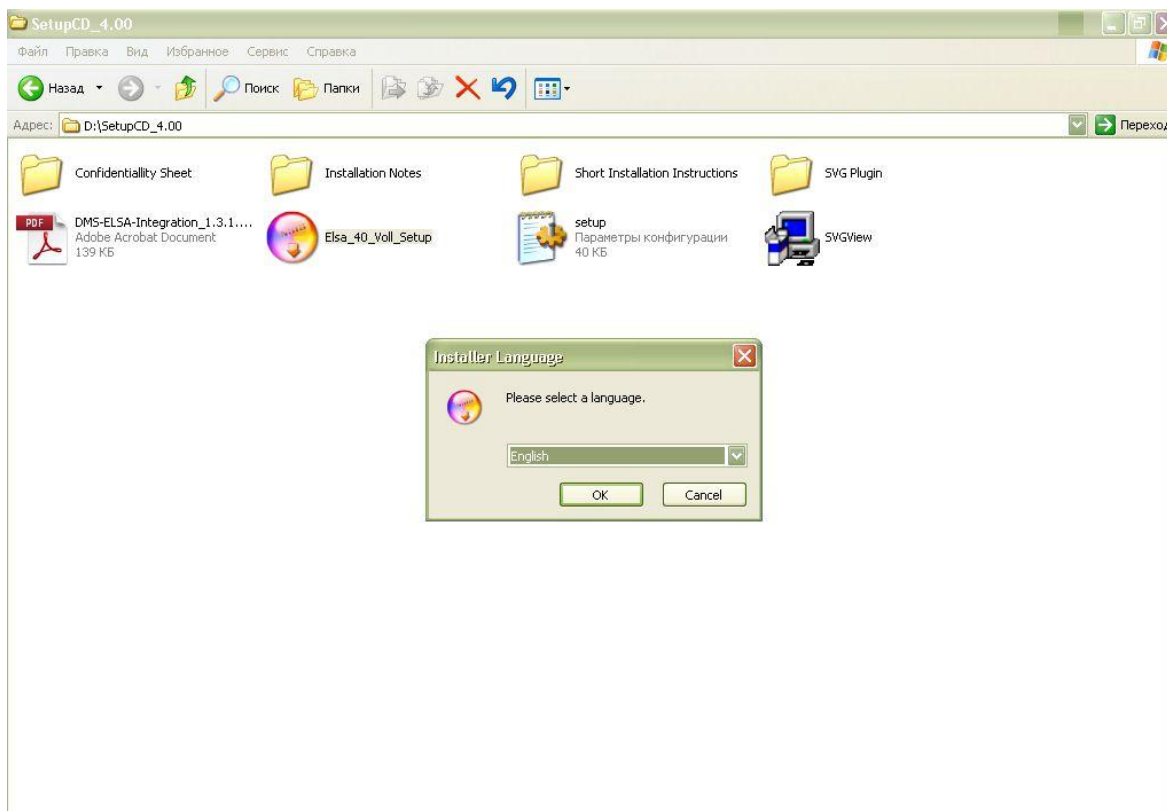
SetupCD_4.00

Файл Правка Вид Избранное Сервис Справка

Назад Поиск Папки

Адрес: D:\SetupCD_4.00

Переход

Confidentiallity Sheet

Installation Notes

Short Installation Instructions

SVG Plugin

PDF

DMS-ELSA-Integration_1.3.1....
Adobe Acrobat Document
139 КБ

Elsa_40_Voll_Setup

setup
Параметры конфигурации
40 КБ

SVGView

Installer Language

Please select a language.

English

OK

Cancel